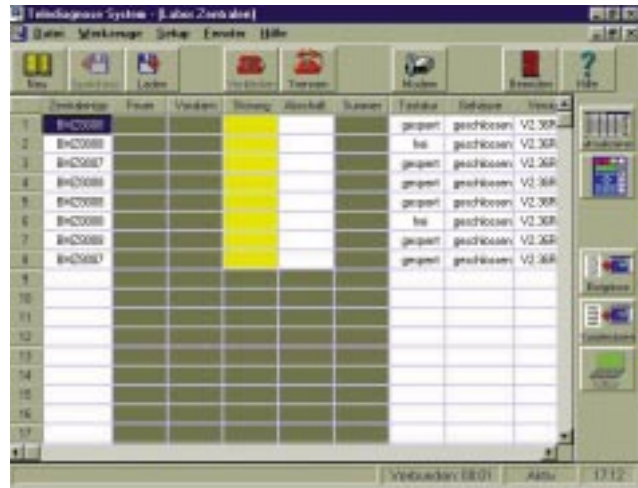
Telediagnose System - [Labor Zentrale]

Datei Werkzeuge Setup Fenster Hilfe

Neu Speichern Laden Verbinden Trennen Modem Beenden Hilfe

| | Zentralentyp | Feuer | Voralarm | Störung | Abschalt | Summer | Tastatur | Gehäuse | Versio |
|---|---|---|---|---|---|---|---|---|---|
| 1 | BHZ0000 | | | | | | gesperrt | geschlossen | V2.36R |
| 2 | BHZ0000 | | | | | | frei | geschlossen | V2.36R |
| 3 | BHZ0007 | | | | | | gesperrt | geschlossen | V2.36R |
| 4 | BHZ0000 | | | | | | gesperrt | geschlossen | V2.36R |
| 5 | BHZ0000 | | | | | | gesperrt | geschlossen | V2.36R |
| 6 | BHZ0000 | | | | | | frei | geschlossen | V2.36R |
| 7 | BHZ0000 | | | | | | gesperrt | geschlossen | V2.36R |
| 8 | BHZ0007 | | | | | | gesperrt | geschlossen | V2.36R |
| 9 | | | | | | | | | |
| 10 | | | | | | | | | |
| 11 | | | | | | | | | |
| 12 | | | | | | | | | |
| 13 | | | | | | | | | |
| 14 | | | | | | | | | |
| 15 | | | | | | | | | |
| 16 | | | | | | | | | |
| 17 | | | | | | | | | |

Ereignisse

Verbunden: 08:01 Aktiv 17:12